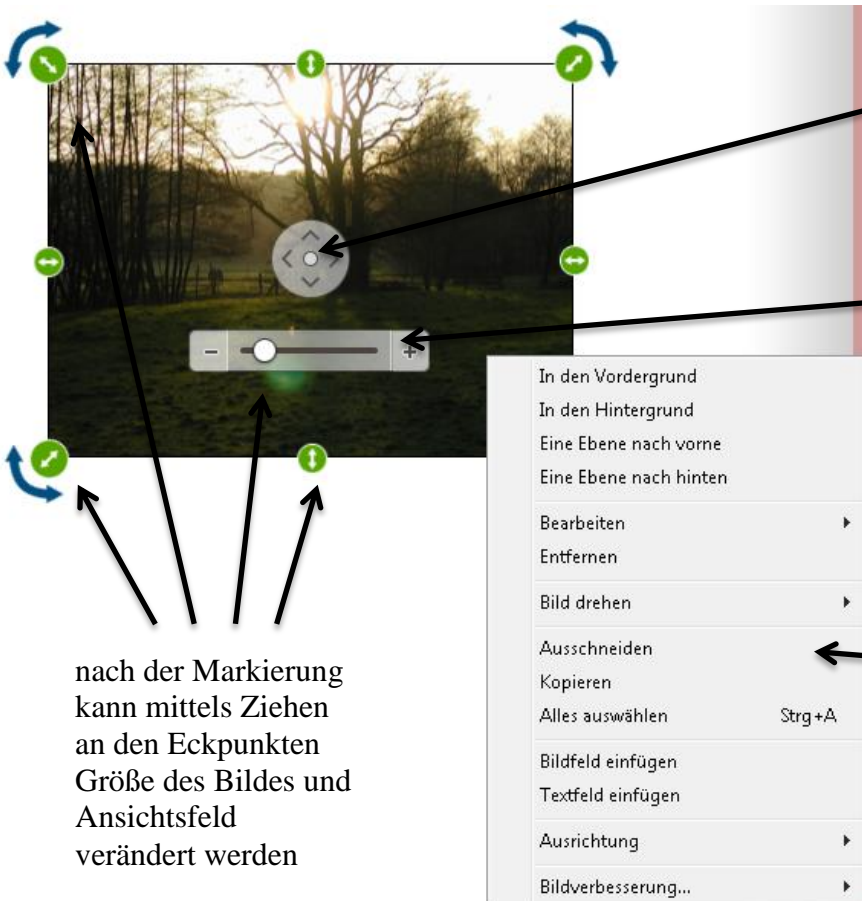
nach der Markierung kann mittels Ziehen an den Eckpunkten Größe des Bildes und Ansichtsfeld verändert werden

In den Vordergrund
In den Hintergrund
Eine Ebene nach vorne
Eine Ebene nach hinten
Bearbeiten
Entfernen
Bild drehen
Ausschneiden
Kopieren
Alles auswählen Strg+A
Bildfeld einfügen
Textfeld einfügen
Ausrichtung
Bildverbesserung...